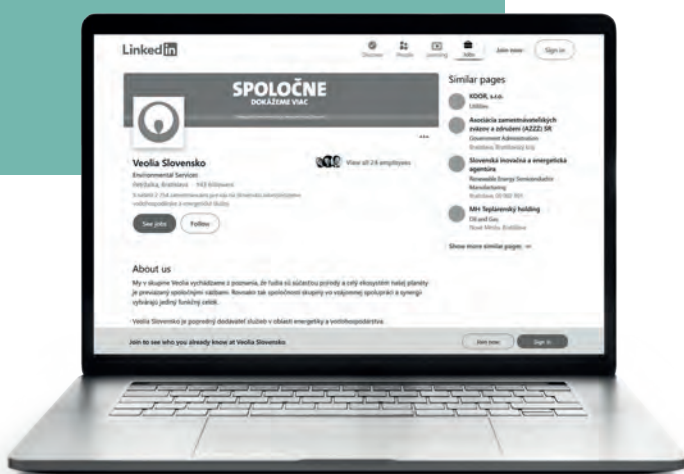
LinkedIn

Discover People Learning Jobs Join now Sign in

SPOLOČNE
DOKÁŽEME VIAC

Veolia Slovensko
Environmental Services
Petržalka, Bratislava · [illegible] followers
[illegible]

View all 24 employees

See jobs Follow

Similar pages

KOOR, s.r.o.
Utilities

Asociácia zamestnávateľských zväzov a združení (AZZZ) SR
Government Administration
Bratislava, Bratislavský kraj

Slovenská inovačná a energetická agentúra
Renewable Energy Semiconductor Manufacturing
Bratislava, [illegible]

MH Teplárenský holding
Oil and Gas
Nové Mesto, Bratislava

Show more similar pages

About us

My v skupine Veolia vychádzame z poznania, že ľudia sú súčasťou prírody a celý ekosystém našej planéty je prevázaný spoločnými väzbami. Rovnako tak spoločnosti skupiny vo vzájomnej spolupráci a synergii vytvárajú jeden funkčný celok.

Veolia Slovensko je popredný dodávateľ služieb v oblasti energetiky a vodohospodárstva.

Join to see who you already know at Veolia Slovensko

Join now Sign in